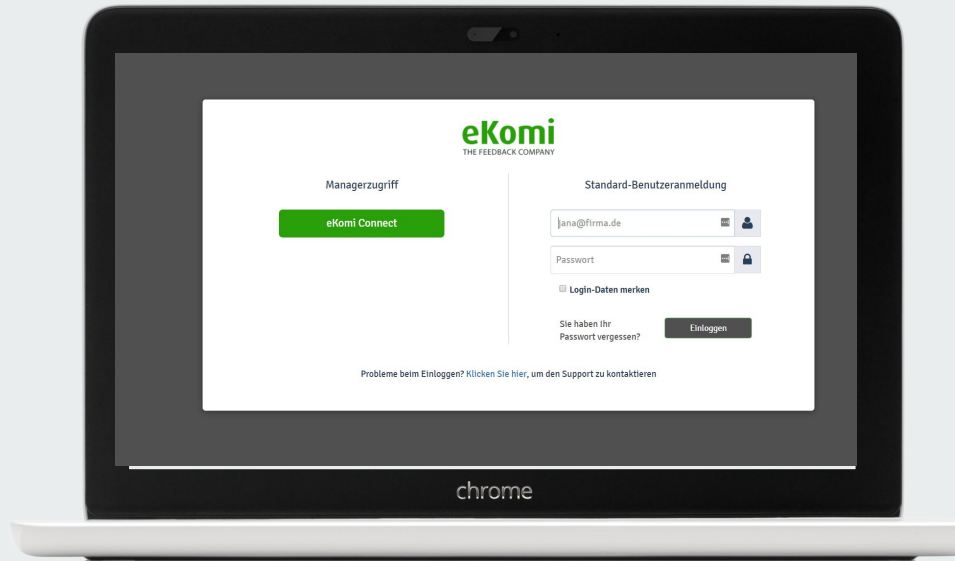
eKomi
THE FEEDBACK COMPANY

Managerzugriff

eKomi Connect

Standard-Benutzeranmeldung

lana@firma.de

Passwort

Login-Daten merken

Sie haben Ihr Passwort vergessen?

Einloggen

Probleme beim Einloggen? Klicken Sie hier, um den Support zu kontaktieren

chrome